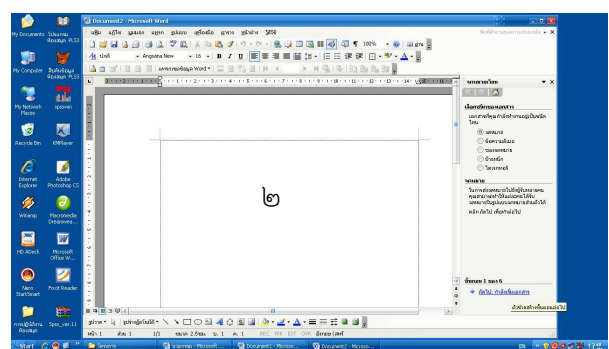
My Documents
โปรแกรมคีย์ผลคะแนน PLS3
Document2 - Microsoft Word
แฟ้ม แก้ไข มุมมอง แทรก รูปแบบ เครื่องมือ ตาราง หน้าต่าง วิธีใช้
100%
ปกติ
Angsana New
16
My Computer
My Network Places
Recycle Bin
KMPlayer
Internet Explorer
Adobe Photoshop CS
Winamp
Macromedia Dreamwea...
HD Atheck
Microsoft Office W...
Nero StartSmart
Foxit Reader
Spss_ver.11
sposwin
๒
จดหมายเวียน
เลือกชนิดเอกสาร
จดหมาย
ข้อความอีเมล์
ซองจดหมาย
ป้ายชื่อ
ไดเรกทอรี
ขั้นตอนที่ 1 ของ 6
ถัดไป: กำลังเริ่มเอกสาร
หน้า 1
ส่วน 1
1/1
Start
EN
17:47